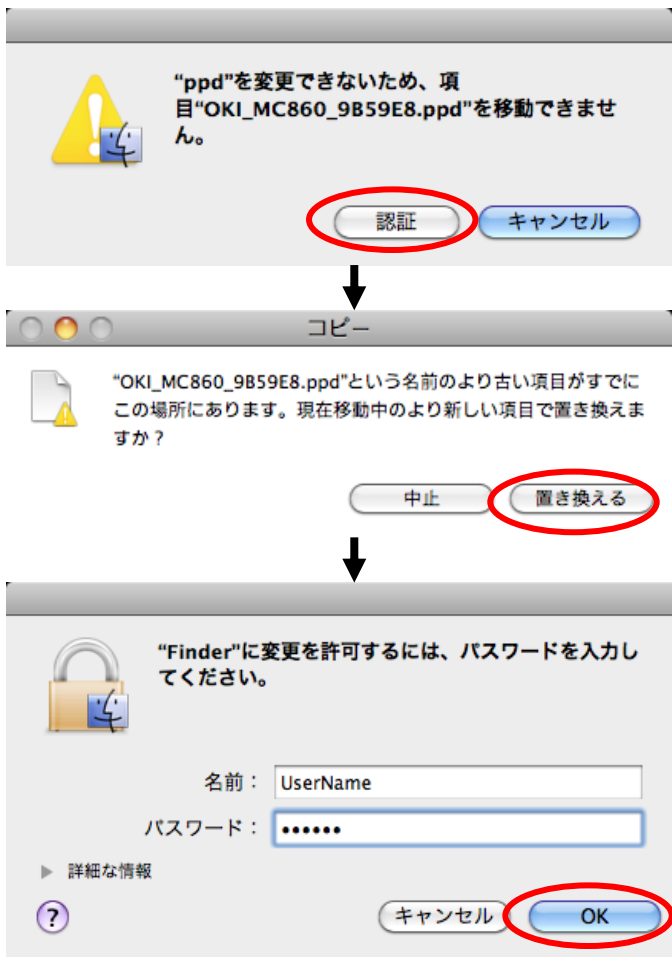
"ppd"を変更できないため、項目"OKI_MC860_9B59E8.ppd"を移動できません。

認証

キャンセル

コピー

"OKI_MC860_9B59E8.ppd"という名前のより古い項目がすでにこの場所にあります。現在移動中のより新しい項目で置き換えますか？

中止

置き換える

"Finder"に変更を許可するには、パスワードを入力してください。

名前：UserName

パスワード：••••••

詳細な情報

?

キャンセル

OK